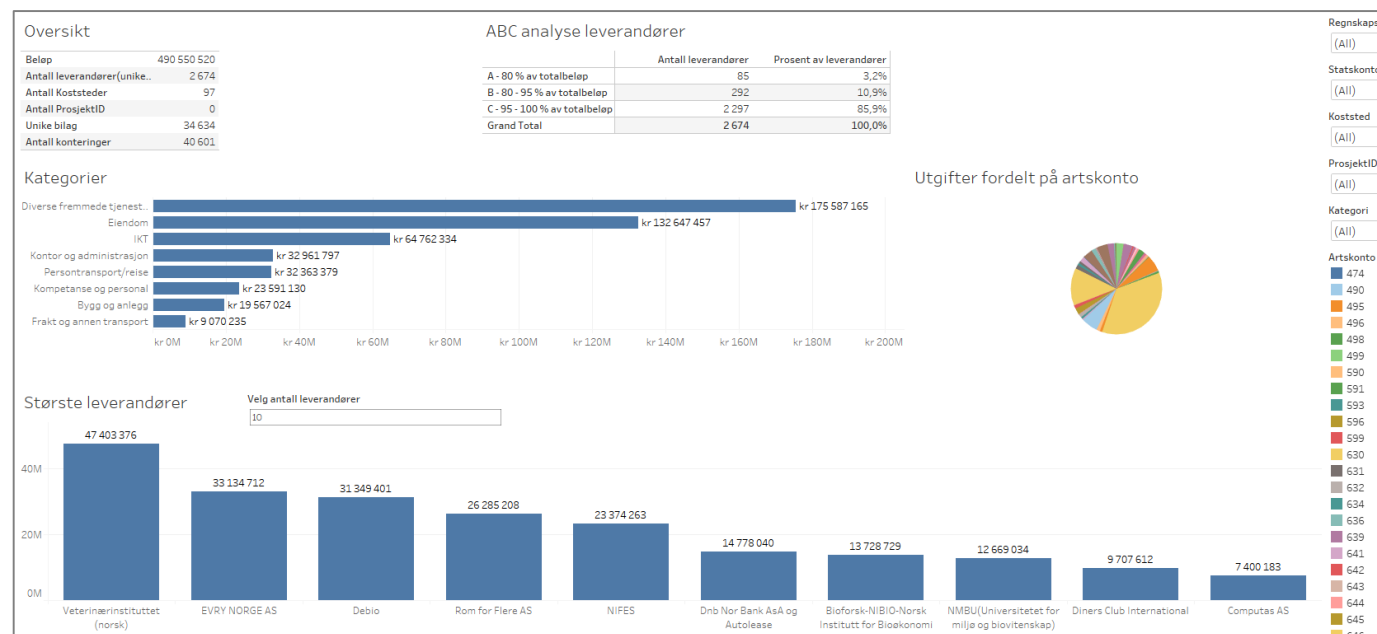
Oversikt

| | |
|---|---|
| Beløp | 490 550 520 |
| Antall leverandører(unike.. | 2 674 |
| Antall Koststeder | 97 |
| Antall ProsjektID | 0 |
| Unike bilag | 34 634 |
| Antall konteringer | 40 601 |

ABC analyse leverandører

| | Antall leverandører | Prosent av leverandører |
|---|---|---|
| A - 80 % av totalbeløp | 85 | 3,2% |
| B - 80 - 95 % av totalbeløp | 292 | 10,9% |
| C - 95 - 100 % av totalbeløp | 2 297 | 85,9% |
| Grand Total | 2 674 | 100,0% |

Kategorier

Diverse fremmede tjenest.. kr 175 587 165
Eiendom kr 132 647 457
IKT kr 64 762 334
Kontor og administrasjon kr 32 961 797
Persontransport/reise kr 32 363 379
Kompetanse og personal kr 23 591 130
Bygg og anlegg kr 19 567 024
Frakt og annen transport kr 9 070 235

kr 0M kr 20M kr 40M kr 60M kr 80M kr 100M kr 120M kr 140M kr 160M kr 180M kr 200M

Utgifter fordelt på artskonto

Regnskaps
(All)
Statskonto
(All)
Koststed
(All)
ProsjektID
(All)
Kategori
(All)
Artskonto
474
490
495
496
498
499
590
591
593
596
599
630
631
632
634
636
639
641
642
643
644
645

Største leverandører

Velg antall leverandører
10

40M
20M
0M

47 403 376 Veterinærinstituttet (norsk)
33 134 712 EVRY NORGE AS
31 349 401 Debio
26 285 208 Rom for Flere AS
23 374 263 NIFES
14 778 040 Dnb Nor Bank AsA og Autolease
13 728 729 Bioforsk-NIBIO-Norsk Institutt for Bioøkonomi
12 669 034 NMBU(Universitetet for miljø og biovitenskap)
9 707 612 Diners Club International
7 400 183 Computas AS